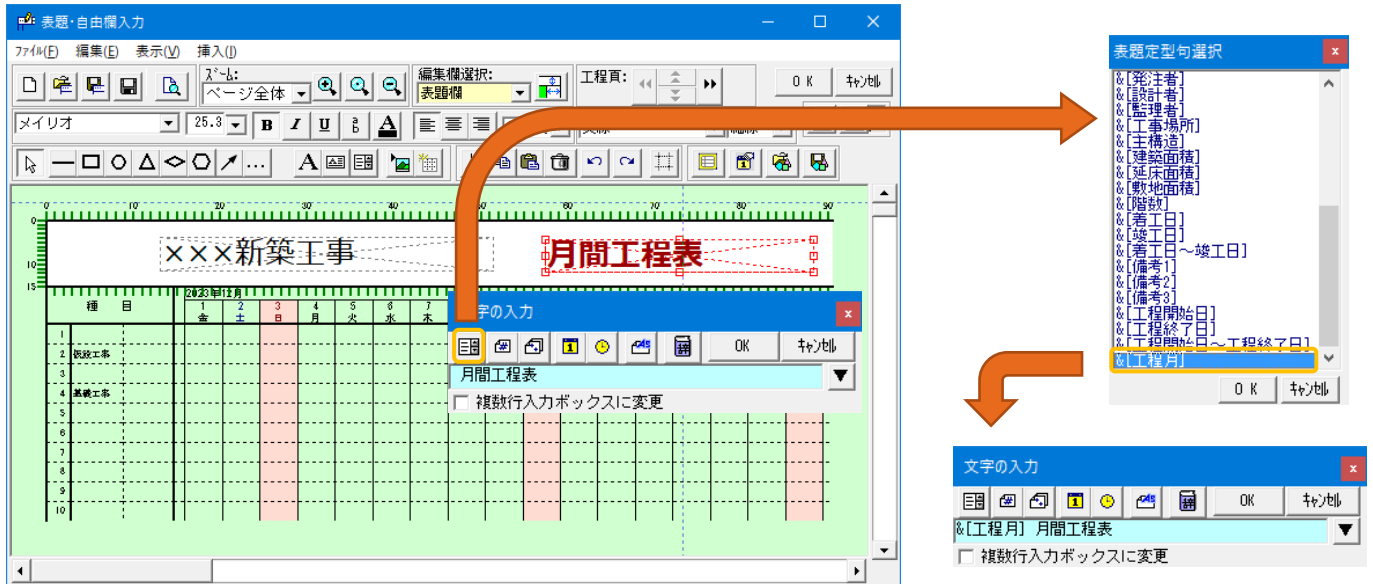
表題・自由欄入力

ファイル(F) 編集(E) 表示(V) 挿入(I)

ズーム:
ページ全体
編集欄選択:
表題欄
工程頁:
ＯＫ
ｷｬﾝｾﾙ

メイリオ
25.3
B I U

A

0 10 20 30 40 50 60 70 80 90

×××新築工事
月間工程表

種 目
2023年12月
1 金
2 土
3 日
4 月
5 火
6 水
7 木

1
2 仮設工事
3
4 基礎工事
5
6
7
8
9
10

文字の入力
ＯＫ
ｷｬﾝｾﾙ
月間工程表
複数行入力ボックスに変更

表題定型句選択
&[発注者]
&[設計者]
&[監理者]
&[工事場所]
&[主構造]
&[建築面積]
&[延床面積]
&[敷地面積]
&[階数]
&[着工日]
&[竣工日]
&[着工日～竣工日]
&[備考1]
&[備考2]
&[備考3]
&[工程開始日]
&[工程終了日]
&[工程開始日～工程終了日]
&[工程月]
ＯＫ
ｷｬﾝｾﾙ

文字の入力
ＯＫ
ｷｬﾝｾﾙ
&[工程月] 月間工程表
複数行入力ボックスに変更